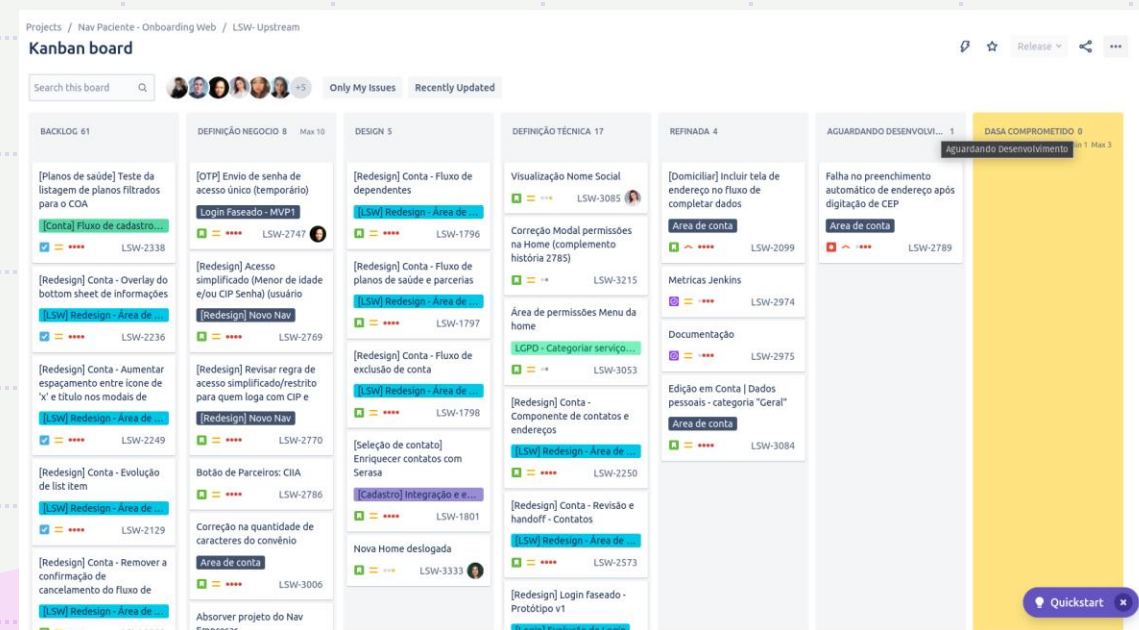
Projects / Nav Paciente - Onboarding Web / LSW- Upstream

Kanban board

Release

Search this board

+5

Only My Issues

Recently Updated

BACKLOG 61

[Planos de saúde] Teste da listagem de planos filtrados para o COA

[Conta] Fluxo de cadastro...

LSW-2338

[Redesign] Conta - Overlay do bottom sheet de informações

[LSW] Redesign - Área de ...

LSW-2236

[Redesign] Conta - Aumentar espaçamento entre ícone de 'x' e título nos modais de

[LSW] Redesign - Área de ...

LSW-2249

[Redesign] Conta - Evolução de list item

[LSW] Redesign - Área de ...

LSW-2129

[Redesign] Conta - Remover a confirmação de cancelamento do fluxo de

[LSW] Redesign - Área de ...

DEFINIÇÃO NEGOCIO 8 Max 10

[OTP] Envio de senha de acesso único (temporário)

Login Faseado - MVP1

LSW-2747

[Redesign] Acesso simplificado (Menor de idade e/ou CIP Senha) (usuário

[Redesign] Novo Nav

LSW-2769

[Redesign] Revisar regra de acesso simplificado/restrito para quem loga com CIP e

[Redesign] Novo Nav

LSW-2770

Botão de Parceiros: CIIA

LSW-2786

Correção na quantidade de caracteres do convênio

Area de conta

LSW-3006

Absorver projeto do Nav Empresas

DESIGN 5

[Redesign] Conta - Fluxo de dependentes

[LSW] Redesign - Área de ...

LSW-1796

[Redesign] Conta - Fluxo de planos de saúde e parcerias

[LSW] Redesign - Área de ...

LSW-1797

[Redesign] Conta - Fluxo de exclusão de conta

[LSW] Redesign - Área de ...

LSW-1798

[Seleção de contato] Enriquecer contatos com Serasa

[Cadastro] Integração e e...

LSW-1801

Nova Home deslogada

LSW-3333

DEFINIÇÃO TÉCNICA 17

Visualização Nome Social

LSW-3085

Correção Modal permissões na Home (complemento história 2785)

LSW-3215

Área de permissões Menu da home

LGPD - Categoriar serviço...

LSW-3053

[Redesign] Conta - Componente de contatos e endereços

[LSW] Redesign - Área de ...

LSW-2250

[Redesign] Conta - Revisão e handoff - Contatos

[LSW] Redesign - Área de ...

LSW-2573

[Redesign] Login faseado - Protótipo v1

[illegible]

REFINADA 4

[Domiciliar] Incluir tela de endereço no fluxo de completar dados

Area de conta

LSW-2099

Metricas Jenkins

LSW-2974

Documentação

LSW-2975

Edição em Conta | Dados pessoais - categoria "Geral"

Area de conta

LSW-3084

AGUARDANDO DESENVOLVI... 1

Falha no preenchimento automático de endereço após digitação de CEP

Area de conta

LSW-2789

DASA COMPROMETIDO 0

Aguardando Desenvolvimento

Max 3

Quickstart